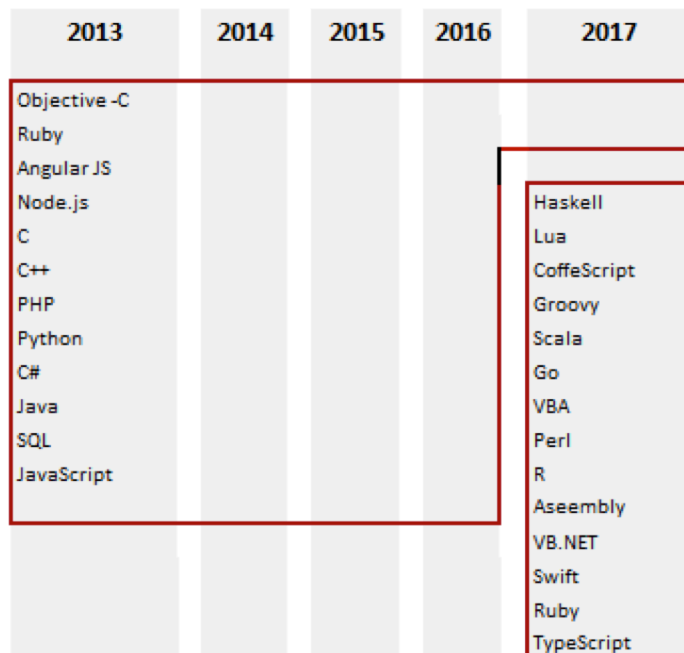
| 2013 | 2014 | 2015 | 2016 | 2017 |
|---|---|---|---|---|
| Objective -C | | | | |
| Ruby | | | | |
| Angular JS | | | | |
| Node.js | | | | Haskell |
| C | | | | Lua |
| C++ | | | | CoffeScript |
| PHP | | | | Groovy |
| Python | | | | Scala |
| C# | | | | Go |
| Java | | | | VBA |
| SQL | | | | Perl |
| JavaScript | | | | R |
| | | | | Aseembly |
| | | | | VB.NET |
| | | | | Swift |
| | | | | Ruby |
| | | | | TypeScript |